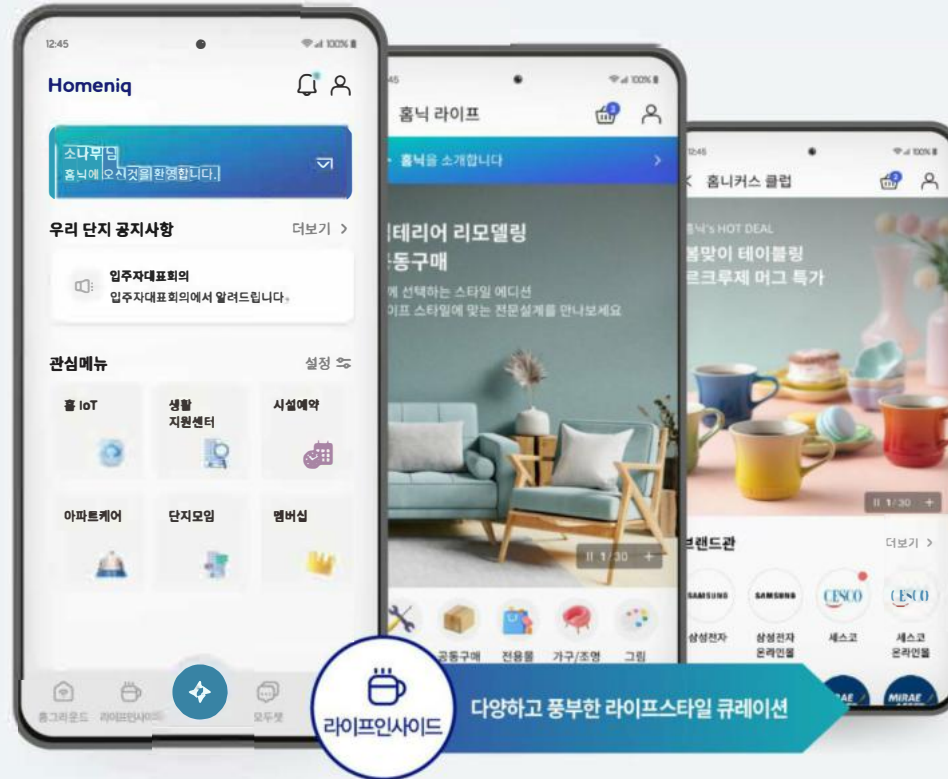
12:45

Homeniq

소나무님
홈닉에 오신것을 환영합니다.

우리 단지 공지사항
더보기 >

입주자대표회의
입주자대표회의에서 알려드립니다.

관심메뉴
설정

홈 IoT
생활 지원센터
시설예약
아파트케어
단지모임
멤버십

홈그라운드
라이프인사이드
모두챗

45

홈닉 라이프

홈닉을 소개합니다 >

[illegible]테리어 리모델링
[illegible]동구매
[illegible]께 선택하는 스타일 에디션
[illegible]이프 스타일에 맞는 전문설계를 만나보세요

II 1/30 +

공동구매
전용몰
가구/조명
그림

12:45

< 홈니커스 클럽

홈닉's HOT DEAL
봄맞이 테이블링
르크루제 머그 특가

II 1/30 +

브랜드관
더보기 >

SAMSUNG
SAMSUNG
CESCO
CESCO

삼성전자
삼성전자 온라인몰
세스코
세스코 온라인몰

MIRAE
MIRAE

라이프인사이드
다양하고 풍부한 라이프스타일 큐레이션